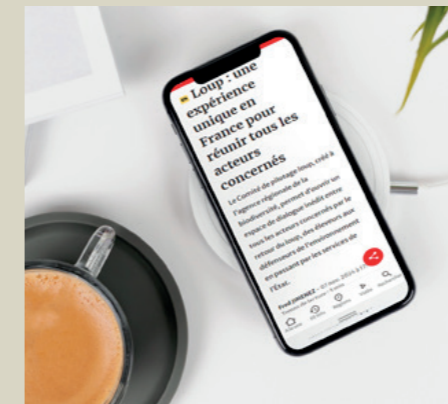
Loup : une expérience unique en France pour réunir tous les acteurs concernés

Le Comité de pilotage loup, créé à l'agence régionale de la biodiversité, permet d'ouvrir un espace de dialogue inédit entre tous les acteurs concernés par le retour du loup, des éleveurs aux défenseurs de l'environnement en passant par les services de l'État.

Fred JIMENEZ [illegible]